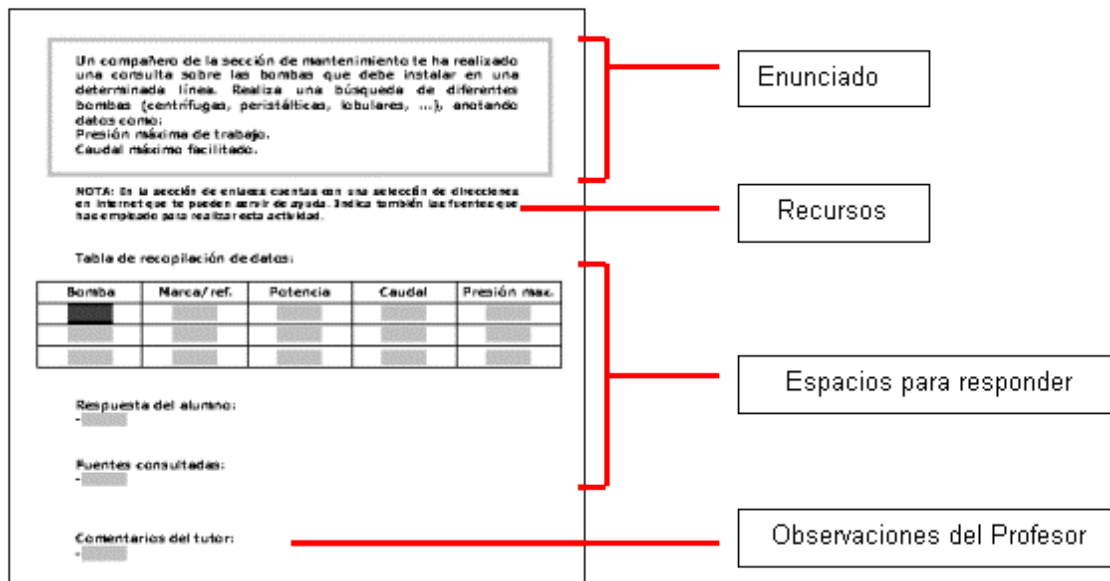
Un compañero de la sección de mantenimiento te ha realizado una consulta sobre las bombas que debe instalar en una determinada línea. Realiza una búsqueda de diferentes bombas (centrífugas, peristálticas, lobulares, ...), anotando datos como:
Presión máxima de trabajo.
Caudal máximo facilitado.

Enunciado

NOTA: En la sección de enlaces cuentas con una selección de direcciones en internet que te pueden servir de ayuda. Indica también las fuentes que has empleado para realizar esta actividad.

Recursos

Tabla de recopilación de datos:

| Bomba | Marca/ref. | Potencia | Caudal | Presión max. |
|---|---|---|---|---|
| | | | | |
| | | | | |
| | | | | |

Espacios para responder

Respuesta del alumno:
-

Fuentes consultadas:
-

Comentarios del tutor:
-

Observaciones del Profesor